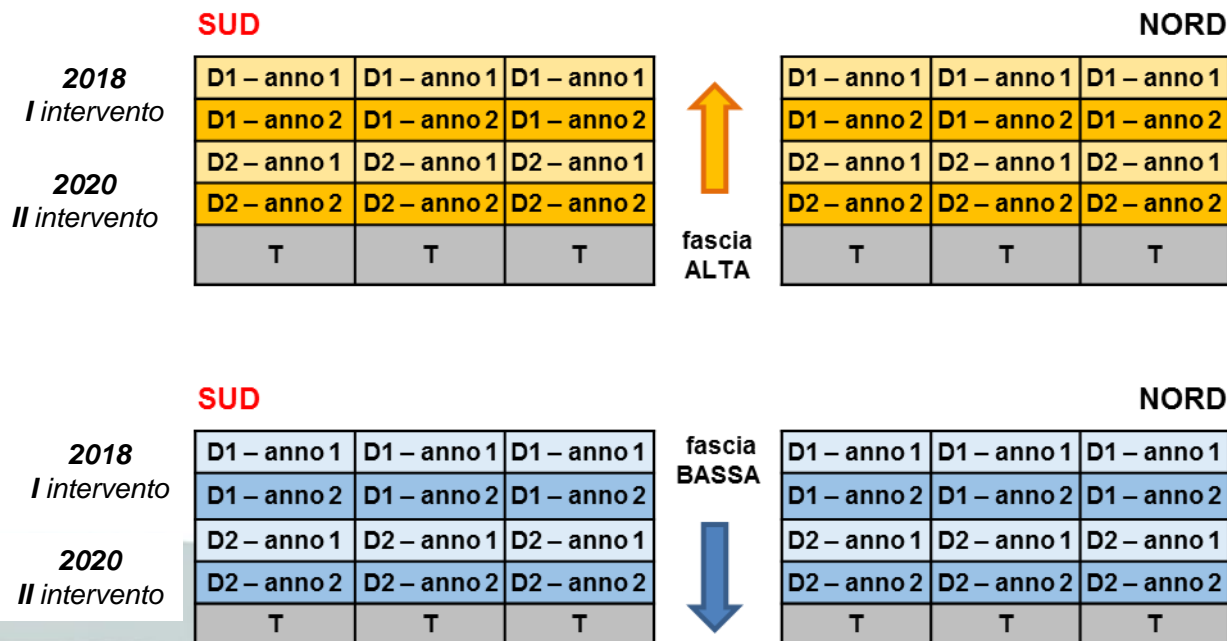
SUD

NORD

2018
I intervento

2020
II intervento

| D1 – anno 1 | D1 – anno 1 | D1 – anno 1 |
|---|---|---|
| D1 – anno 2 | D1 – anno 2 | D1 – anno 2 |
| D2 – anno 1 | D2 – anno 1 | D2 – anno 1 |
| D2 – anno 2 | D2 – anno 2 | D2 – anno 2 |
| T | T | T |

fascia ALTA

| D1 – anno 1 | D1 – anno 1 | D1 – anno 1 |
|---|---|---|
| D1 – anno 2 | D1 – anno 2 | D1 – anno 2 |
| D2 – anno 1 | D2 – anno 1 | D2 – anno 1 |
| D2 – anno 2 | D2 – anno 2 | D2 – anno 2 |
| T | T | T |

SUD

NORD

2018
I intervento

2020
II intervento

| D1 – anno 1 | D1 – anno 1 | D1 – anno 1 |
|---|---|---|
| D1 – anno 2 | D1 – anno 2 | D1 – anno 2 |
| D2 – anno 1 | D2 – anno 1 | D2 – anno 1 |
| D2 – anno 2 | D2 – anno 2 | D2 – anno 2 |
| T | T | T |

fascia BASSA

| D1 – anno 1 | D1 – anno 1 | D1 – anno 1 |
|---|---|---|
| D1 – anno 2 | D1 – anno 2 | D1 – anno 2 |
| D2 – anno 1 | D2 – anno 1 | D2 – anno 1 |
| D2 – anno 2 | D2 – anno 2 | D2 – anno 2 |
| T | T | T |